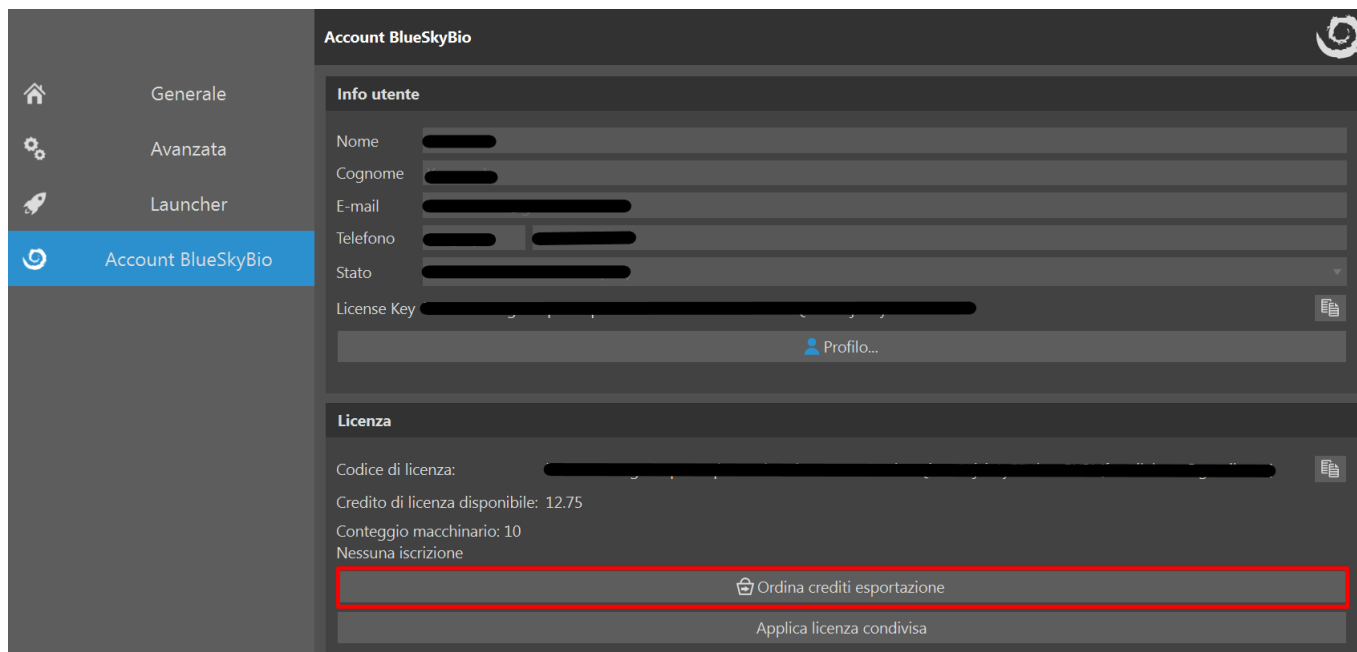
Generale
Avanzata
Launcher
Account BlueSkyBio

Account BlueSkyBio

Info utente

Nome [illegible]
Cognome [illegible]
E-mail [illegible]
Telefono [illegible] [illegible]
Stato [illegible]
License Key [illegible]

Profilo...

Licenza

Codice di licenza: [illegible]
Credito di licenza disponibile: 12.75
Conteggio macchinario: 10
Nessuna iscrizione

Ordina crediti esportazione

Applica licenza condivisa